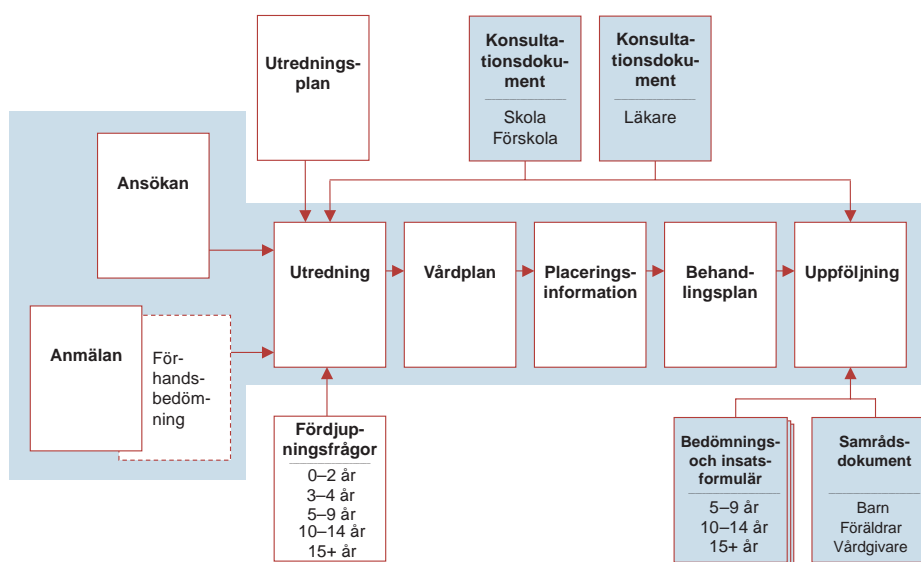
Utredningsplan

Konsultationsdokument

Skola
Förskola

Konsultationsdokument

Läkare

Ansökan

Utredning

Vårdplan

Placeringsinformation

Behandlingsplan

Uppföljning

Anmälan

Förhandsbedömning

Fördjupningsfrågor

0–2 år
3–4 år
5–9 år
10–14 år
15+ år

Bedömnings- och insatsformulär

5–9 år
10–14 år
15+ år

Samrådsdokument

Barn
Föräldrar
Vårdgivare